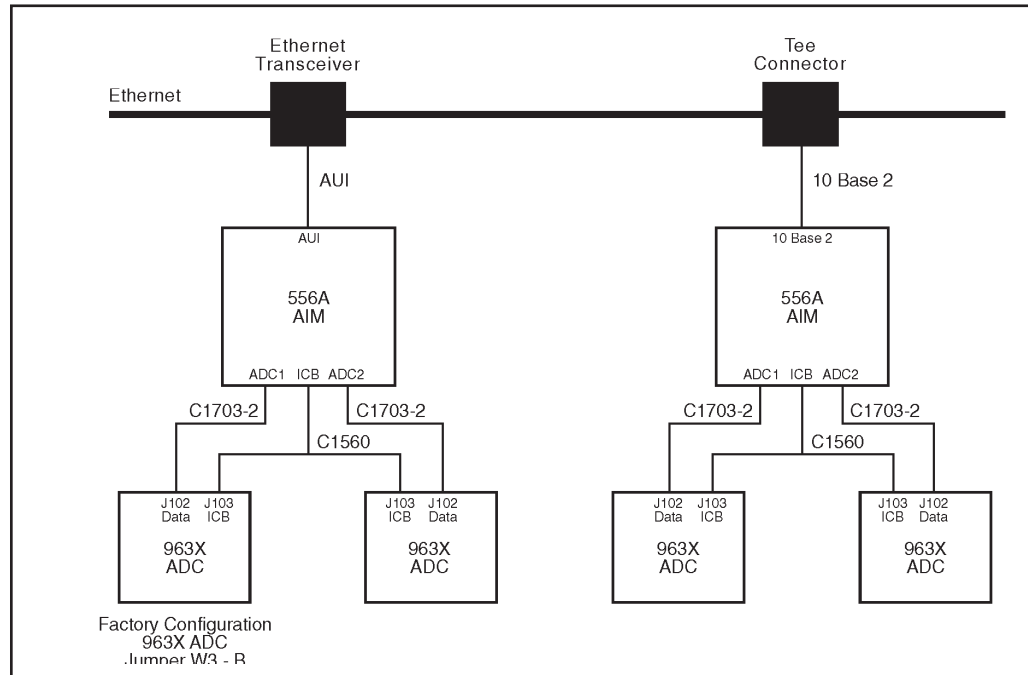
Ethernet Transceiver

Tee Connector

Ethernet

AUI

10 Base 2

AUI

556A
AIM

ADC1 ICB ADC2

10 Base 2

556A
AIM

ADC1 ICB ADC2

C1703-2

C1703-2

C1560

C1703-2

C1703-2

C1560

J102 Data

J103 ICB

963X
ADC

J103 ICB

J102 Data

963X
ADC

J102 Data

J103 ICB

963X
ADC

J103 ICB

J102 Data

963X
ADC

Factory Configuration
963X ADC
Jumper W3 - B